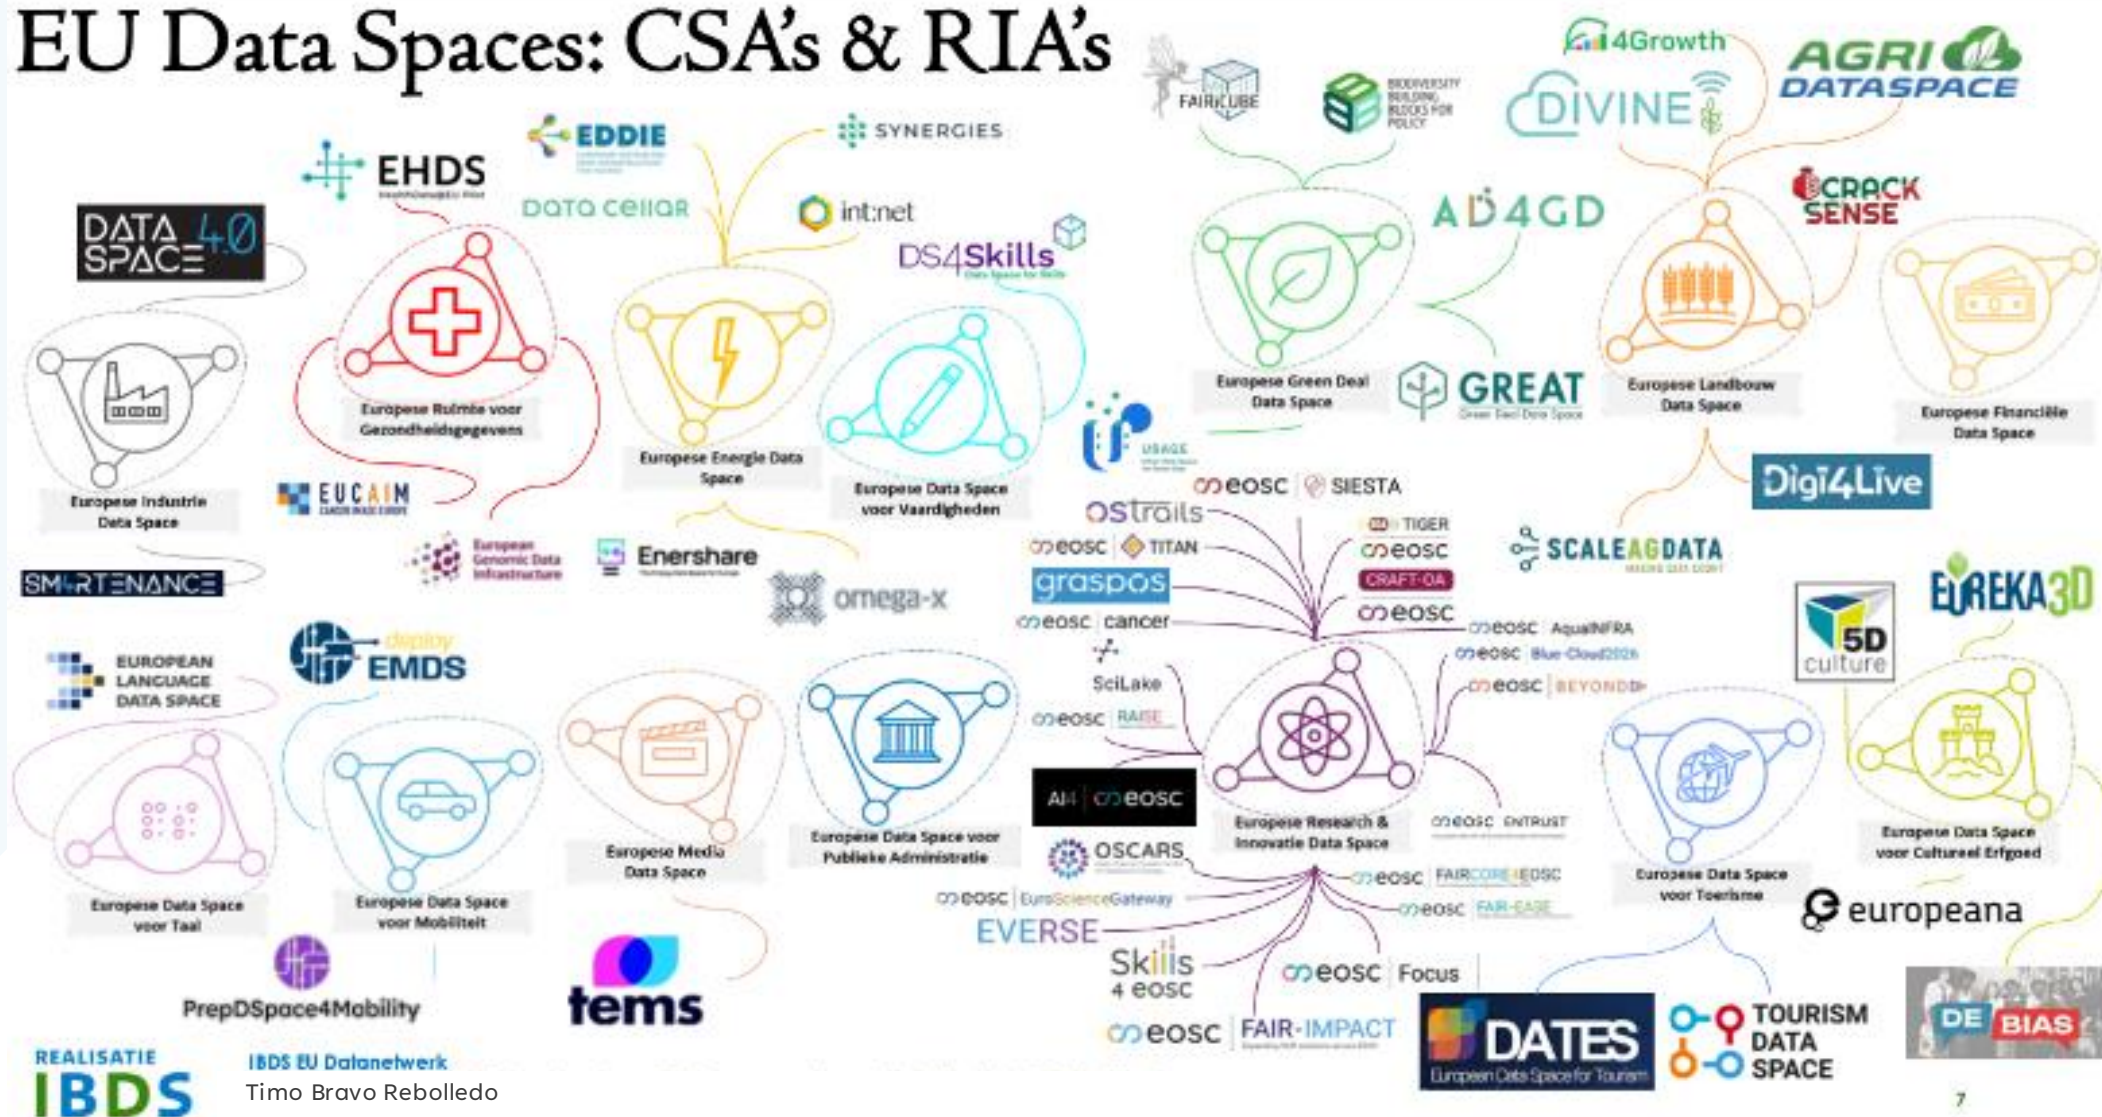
EU Data Spaces: CSA's & RIA's

DATA SPACE 4.0

EHDS

EDDIE

SYNERGIES

Data cellar

int:net

DS4Skills

FAIRiCUBE

BIODIVERSITY BUILDING BLOCKS FOR POLICY

4Growth

DIVINE

AGRI DATASPACE

CRACK SENSE

AD4GD

GREAT

Europese Industrie Data Space

Europese Ruimte voor Gezondheidsgegevens

Europese Energie Data Space

Europese Data Space voor Vaardigheden

Europese Green Deal Data Space

Europese Landbouw Data Space

Europese Financiële Data Space

Digi4Live

USAGE

eosc SIESTA

ostrails

TIGER

eosc TITAN

eosc

graspos

CRAFT-OA

eosc

eosc cancer

eosc AquaINFRA

eosc Blue-Cloud2026

SciLake

eosc BEYOND

eosc RAISE

SCALEAGDATA

5D culture

EUREKA3D

EUCAIM

European Genomic Data Infrastructure

Enershare

omega-x

SMARTENANCE

EUROPEAN LANGUAGE DATA SPACE

deploy EMDS

AI4 eosc

OSCARS

eosc EuroScienceGateway

EVERSE

eosc ENTRUST

eosc FAIRCORE4EOSC

eosc FAIR-EASE

Europese Research & Innovatie Data Space

Europese Data Space voor Toerisme

Europese Data Space voor Cultureel Erfgoed

europeana

Europese Media Data Space

Europese Data Space voor Publieke Administratie

Europese Data Space voor Taal

Europese Data Space voor Mobiliteit

PrepDSpace4Mobility

tems

Skills 4 eosc

eosc Focus

eosc FAIR-IMPACT

DATES European Data Space for Tourism

TOURISM DATA SPACE

DE BIAS

REALISATIE IBDS

IBDS EU Datanetwerk
Timo Bravo Rebolledo

7